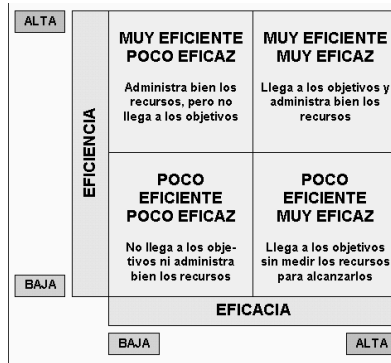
ALTA

EFICIENCIA

BAJA

| MUY EFICIENTE POCO EFICAZ<br>Administra bien los recursos, pero no llega a los objetivos | MUY EFICIENTE MUY EFICAZ<br>Llega a los objetivos y administra bien los recursos |
|---|---|
| POCO EFICIENTE POCO EFICAZ<br>No llega a los objetivos ni administra bien los recursos | POCO EFICIENTE MUY EFICAZ<br>Llega a los objetivos sin medir los recursos para alcanzarlos |

EFICACIA

BAJA

ALTA